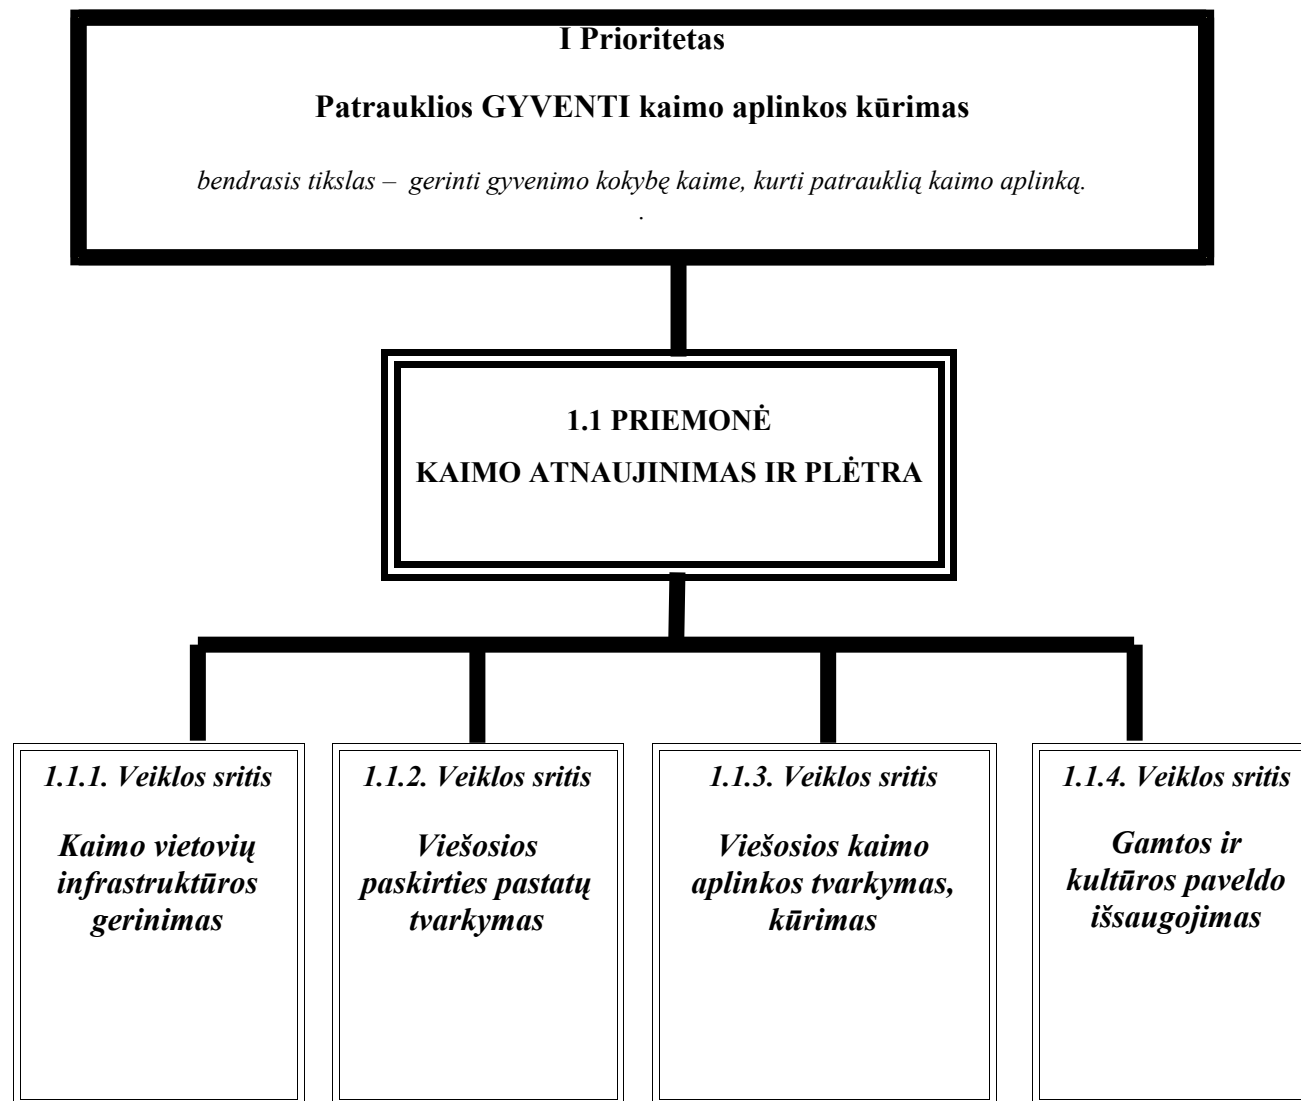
I Prioritetas

Patrauklios GYVENTI kaimo aplinkos kūrimas

bendrasis tikslas – gerinti gyvenimo kokybę kaime, kurti patrauklią kaimo aplinką.
.

1.1 PRIEMONĖ
KAIMO ATNAUJINIMAS IR PLĖTRA

1.1.1. Veiklos sritis

Kaimo vietovių infrastruktūros gerinimas

1.1.2. Veiklos sritis

Viešosios paskirties pastatų tvarkymas

1.1.3. Veiklos sritis

Viešosios kaimo aplinkos tvarkymas, kūrimas

1.1.4. Veiklos sritis

Gamtos ir kultūros paveldo išsaugojimas